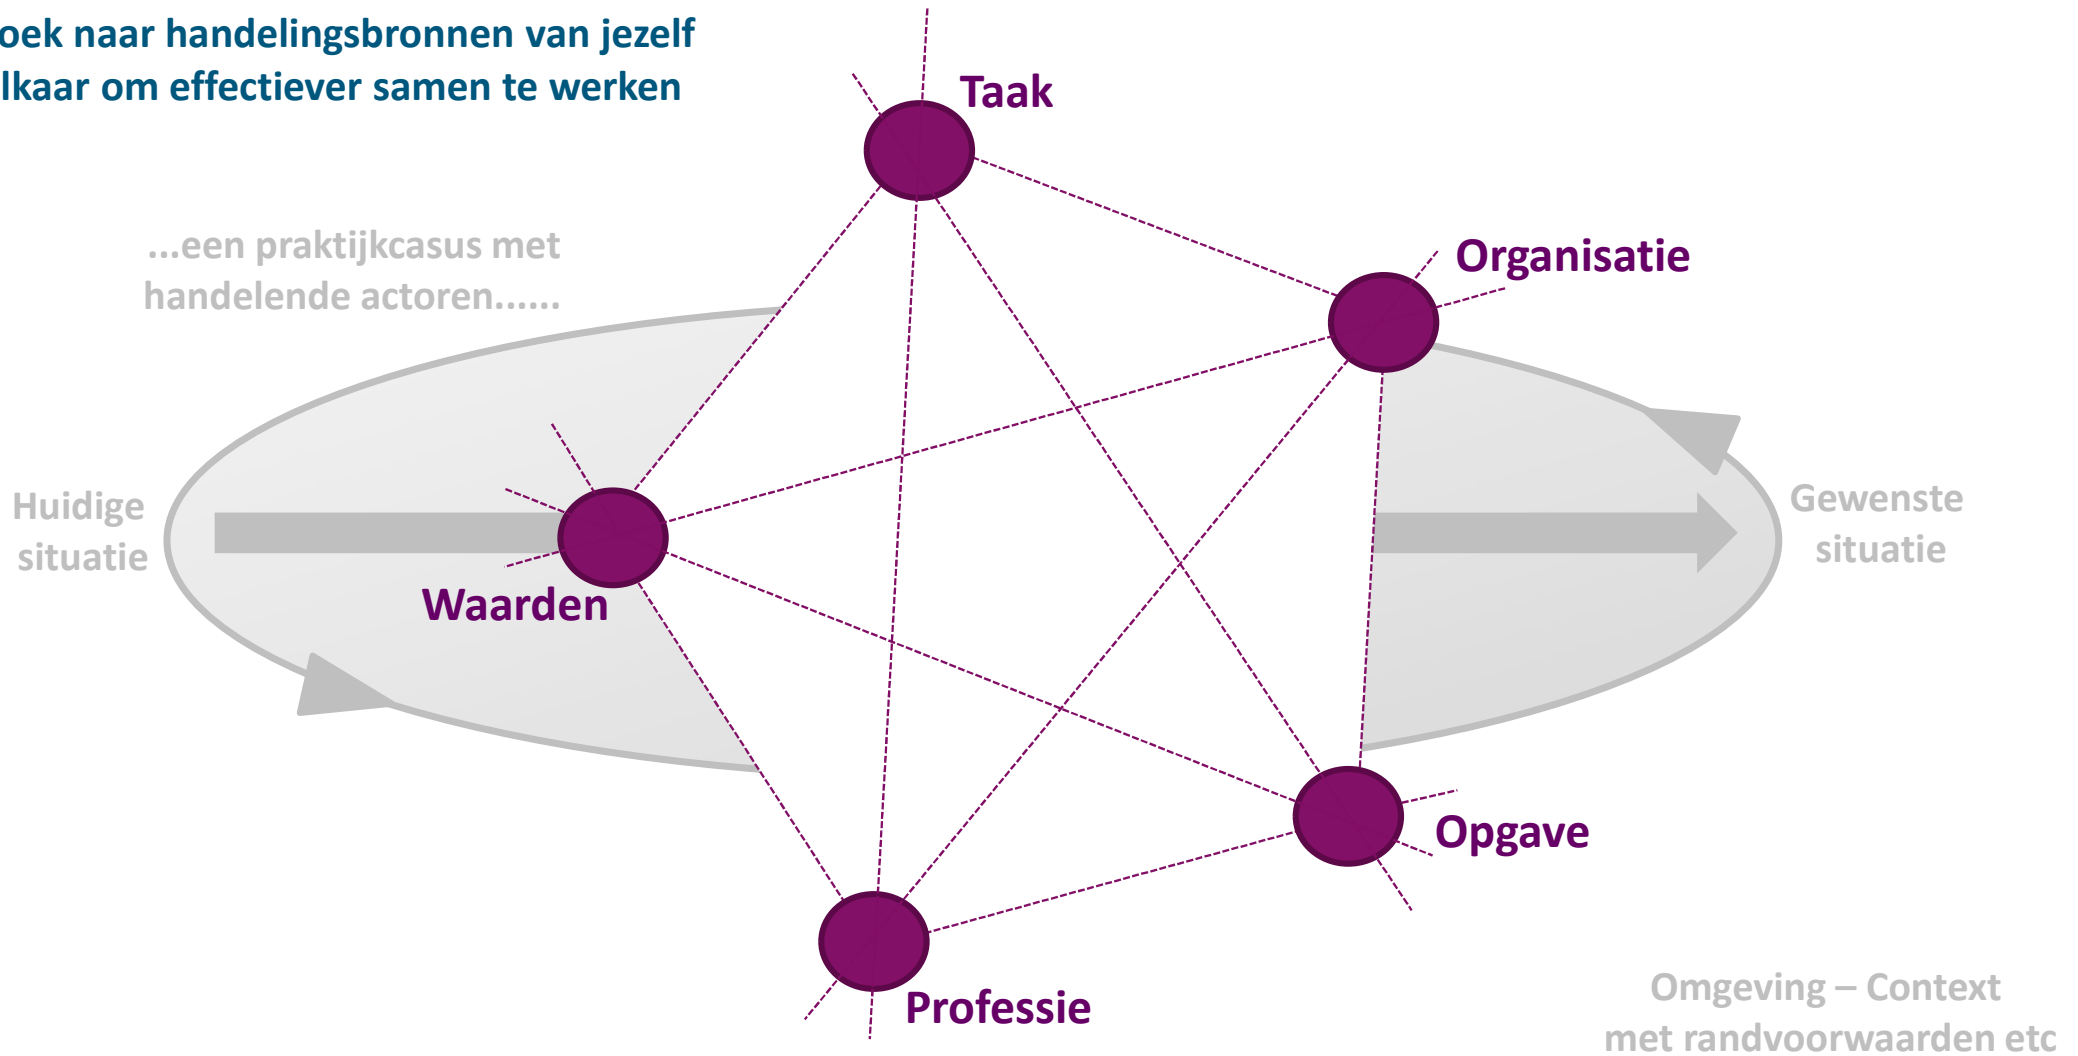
oek naar handelingsbronnen van jezelf
lkaar om effectiever samen te werken

Taak

Organisatie

...een praktijkcasus met handelende actoren......

Huidige situatie

Waarden

Gewenste situatie

Opgave

Professie

Omgeving – Context met randvoorwaarden etc